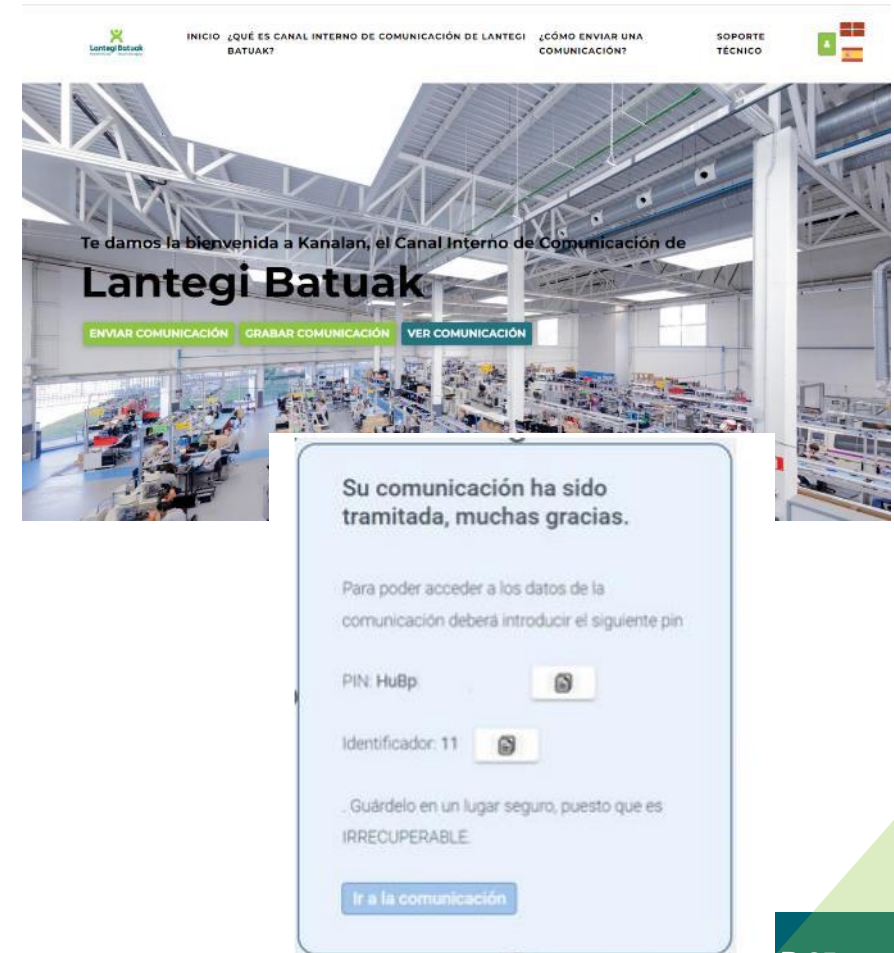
Lantegi Batuak

INICIO ¿QUÉ ES CANAL INTERNO DE COMUNICACIÓN DE LANTEGI BATUAK? ¿CÓMO ENVIAR UNA COMUNICACIÓN? SOPORTE TÉCNICO

Te damos la bienvenida a Kanalan, el Canal Interno de Comunicación de

Lantegi Batuak

ENVIAR COMUNICACIÓN GRABAR COMUNICACIÓN VER COMUNICACIÓN

Su comunicación ha sido tramitada, muchas gracias.

Para poder acceder a los datos de la comunicación deberá introducir el siguiente pin

PIN: HuBp

Identificador: 11

. Guárdelo en un lugar seguro, puesto que es IRRECUPERABLE.

Ir a la comunicación